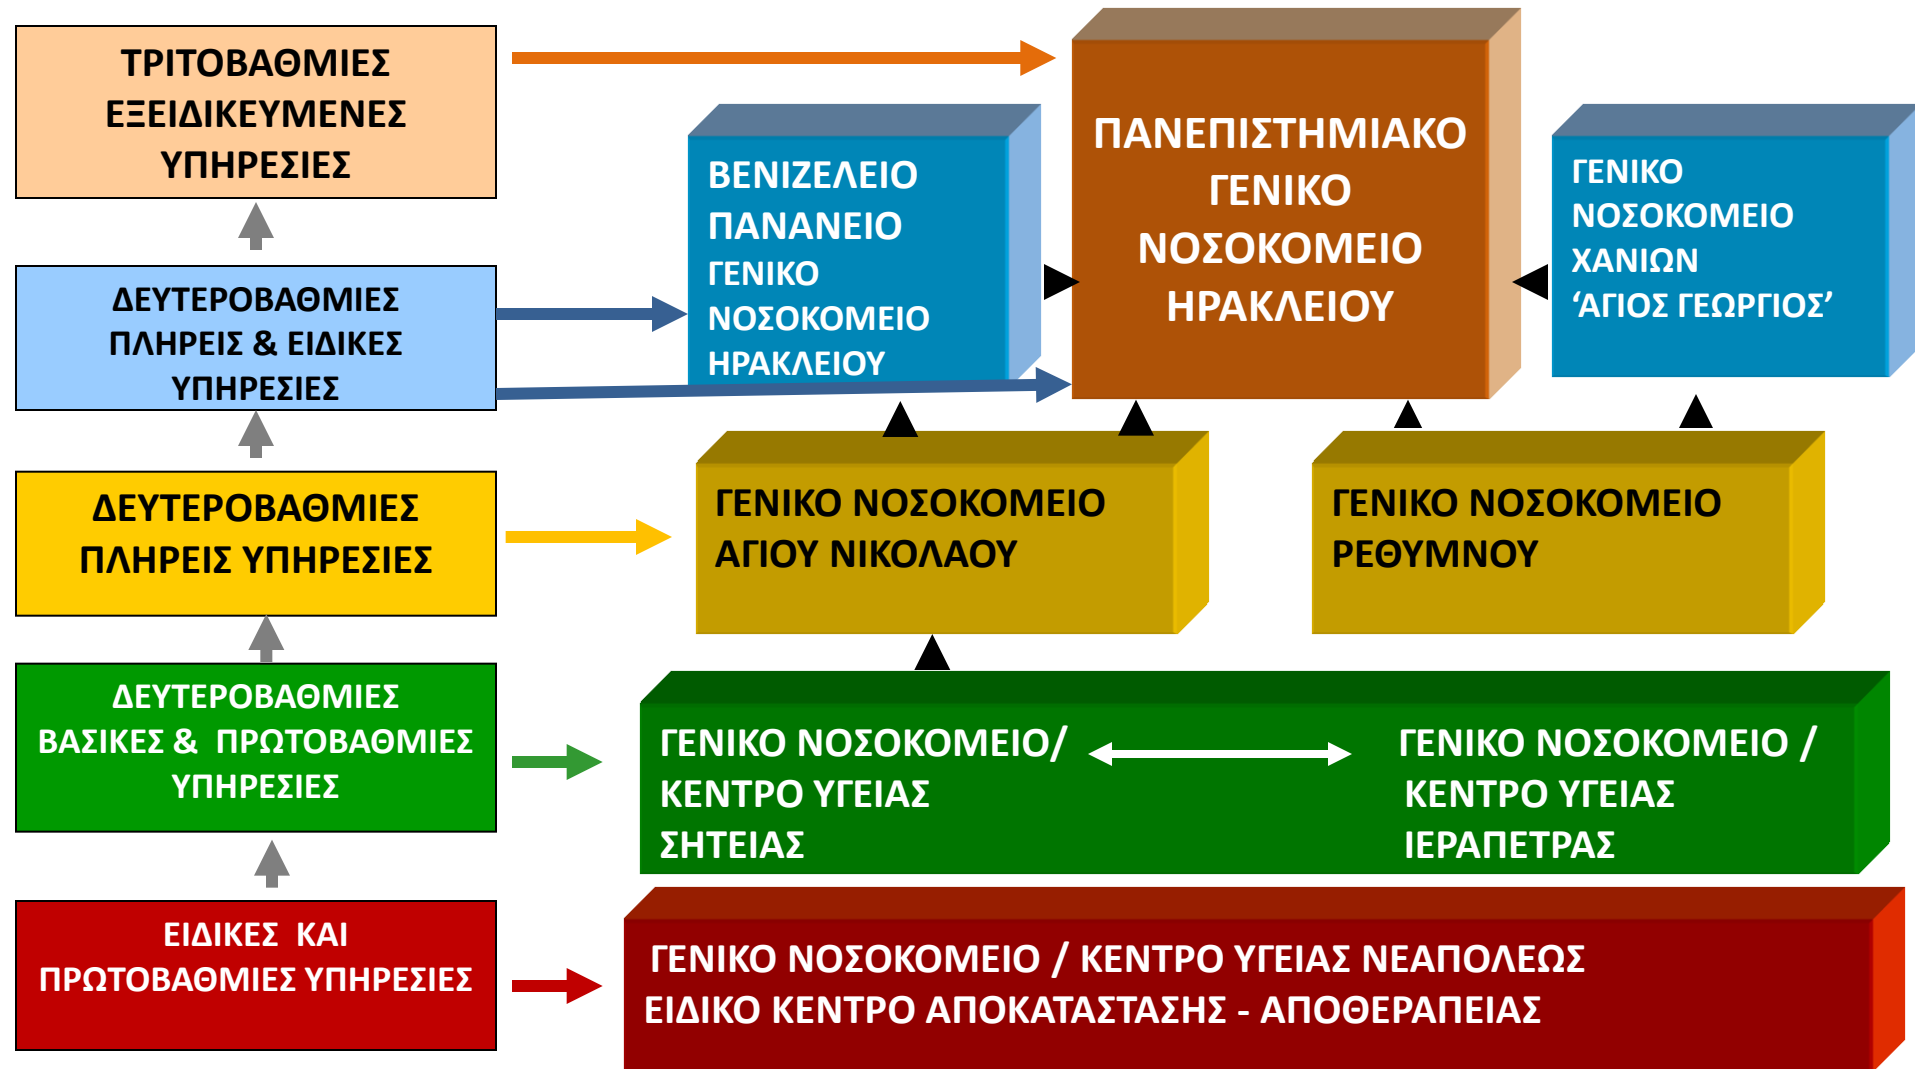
ΤΡΙΤΟΒΑΘΜΙΕΣ ΕΞΕΙΔΙΚΕΥΜΕΝΕΣ ΥΠΗΡΕΣΙΕΣ

ΔΕΥΤΕΡΟΒΑΘΜΙΕΣ ΠΛΗΡΕΙΣ & ΕΙΔΙΚΕΣ ΥΠΗΡΕΣΙΕΣ

ΔΕΥΤΕΡΟΒΑΘΜΙΕΣ ΠΛΗΡΕΙΣ ΥΠΗΡΕΣΙΕΣ

ΔΕΥΤΕΡΟΒΑΘΜΙΕΣ ΒΑΣΙΚΕΣ & ΠΡΩΤΟΒΑΘΜΙΕΣ ΥΠΗΡΕΣΙΕΣ

ΕΙΔΙΚΕΣ ΚΑΙ ΠΡΩΤΟΒΑΘΜΙΕΣ ΥΠΗΡΕΣΙΕΣ

ΒΕΝΙΖΕΛΕΙΟ ΠΑΝΑΝΕΙΟ ΓΕΝΙΚΟ ΝΟΣΟΚΟΜΕΙΟ ΗΡΑΚΛΕΙΟΥ

ΠΑΝΕΠΙΣΤΗΜΙΑΚΟ ΓΕΝΙΚΟ ΝΟΣΟΚΟΜΕΙΟ ΗΡΑΚΛΕΙΟΥ

ΓΕΝΙΚΟ ΝΟΣΟΚΟΜΕΙΟ ΧΑΝΙΩΝ ‘ΑΓΙΟΣ ΓΕΩΡΓΙΟΣ’

ΓΕΝΙΚΟ ΝΟΣΟΚΟΜΕΙΟ ΑΓΙΟΥ ΝΙΚΟΛΑΟΥ

ΓΕΝΙΚΟ ΝΟΣΟΚΟΜΕΙΟ ΡΕΘΥΜΝΟΥ

ΓΕΝΙΚΟ ΝΟΣΟΚΟΜΕΙΟ/ ΚΕΝΤΡΟ ΥΓΕΙΑΣ ΣΗΤΕΙΑΣ

ΓΕΝΙΚΟ ΝΟΣΟΚΟΜΕΙΟ / ΚΕΝΤΡΟ ΥΓΕΙΑΣ ΙΕΡΑΠΕΤΡΑΣ

ΓΕΝΙΚΟ ΝΟΣΟΚΟΜΕΙΟ / ΚΕΝΤΡΟ ΥΓΕΙΑΣ ΝΕΑΠΟΛΕΩΣ
ΕΙΔΙΚΟ ΚΕΝΤΡΟ ΑΠΟΚΑΤΑΣΤΑΣΗΣ - ΑΠΟΘΕΡΑΠΕΙΑΣ